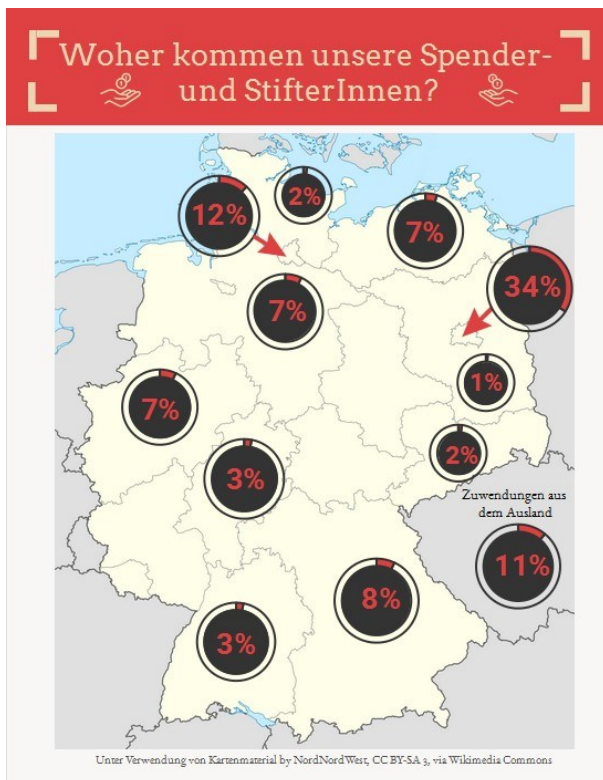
Woher kommen unsere Spender- und StifterInnen?

12%

2%

7%

34%

7%

1%

7%

2%

3%

Zuwendungen aus dem Ausland

11%

8%

3%

Unter Verwendung von Kartenmaterial by NordNordWest, CC BY-SA 3, via Wikimedia Commons